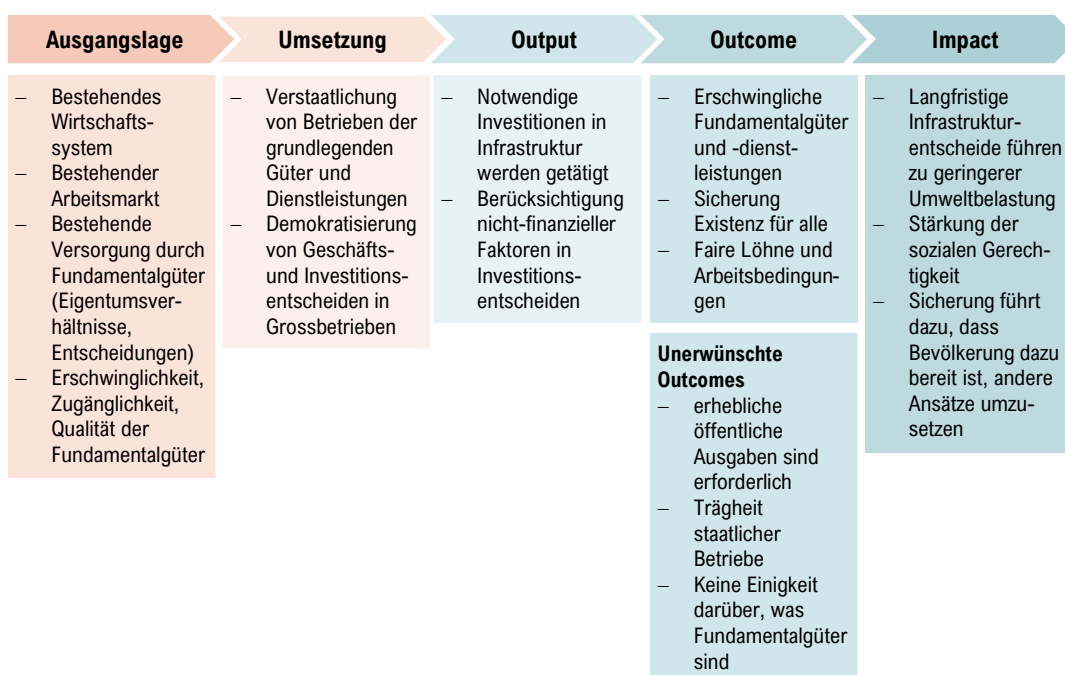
Ausgangslage

Umsetzung

Output

Outcome

Impact

– Bestehendes Wirtschaftssystem
– Bestehender Arbeitsmarkt
– Bestehende Versorgung durch Fundamentalgüter (Eigentumsverhältnisse, Entscheidungen)
– Erschwinglichkeit, Zugänglichkeit, Qualität der Fundamentalgüter

– Verstaatlichung von Betrieben der grundlegenden Güter und Dienstleistungen
– Demokratisierung von Geschäfts- und Investitionsentscheiden in Grossbetrieben

– Notwendige Investitionen in Infrastruktur werden getätigt
– Berücksichtigung nicht-finanzieller Faktoren in Investitionsentscheiden

– Erschwingliche Fundamentalgüter und -dienstleistungen
– Sicherung Existenz für alle
– Faire Löhne und Arbeitsbedingungen

Unerwünschte Outcomes
– erhebliche öffentliche Ausgaben sind erforderlich
– Trägheit staatlicher Betriebe
– Keine Einigkeit darüber, was Fundamentalgüter sind

– Langfristige Infrastrukturentscheide führen zu geringerer Umweltbelastung
– Stärkung der sozialen Gerechtigkeit
– Sicherung führt dazu, dass Bevölkerung dazu bereit ist, andere Ansätze umzusetzen